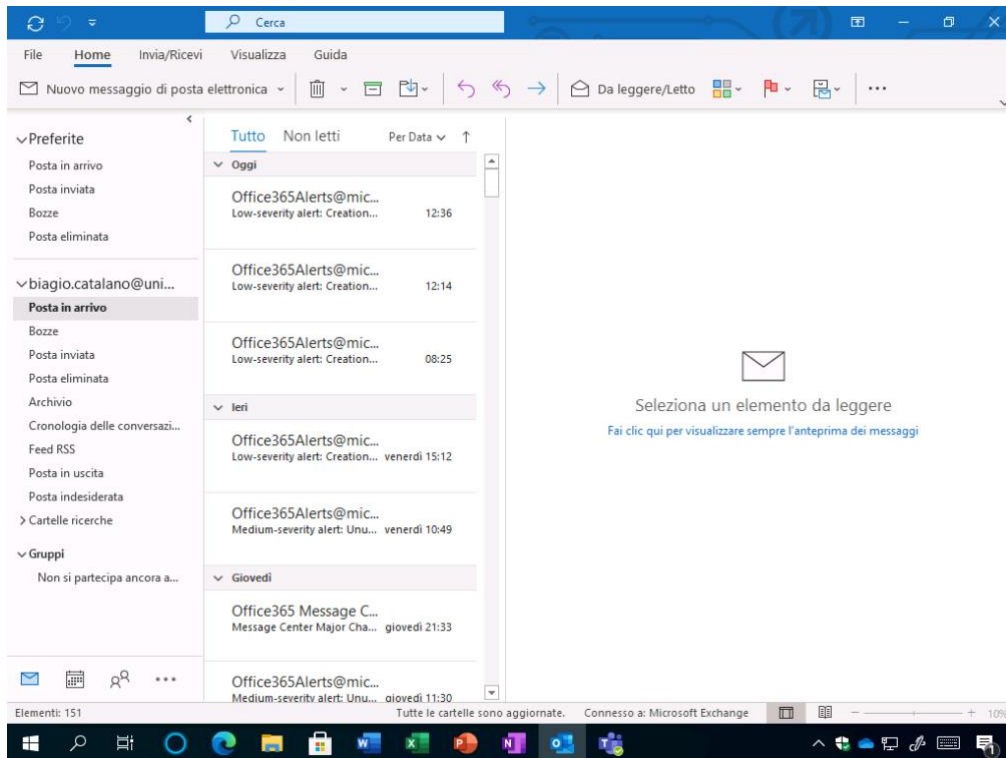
Cerca

File Home Invia/Ricevi Visualizza Guida

Nuovo messaggio di posta elettronica

Da leggere/Letto

Preferite
Posta in arrivo
Posta inviata
Bozze
Posta eliminata

biagio.catalano@uni...
Posta in arrivo
Bozze
Posta inviata
Posta eliminata
Archivio
Cronologia delle conversazi...
Feed RSS
Posta in uscita
Posta indesiderata
Cartelle ricerche

Gruppi
Non si partecipa ancora a...

Tutto Non letti Per Data

Oggi

Office365Alerts@mic...
Low-severity alert: Creation... 12:36

Office365Alerts@mic...
Low-severity alert: Creation... 12:14

Office365Alerts@mic...
Low-severity alert: Creation... 08:25

Ieri

Office365Alerts@mic...
Low-severity alert: Creation... venerdì 15:12

Office365Alerts@mic...
Medium-severity alert: Unu... venerdì 10:49

Giovedì

Office365 Message C...
Message Center Major Cha... giovedì 21:33

Office365Alerts@mic...
Medium-severity alert: Unu... giovedì 11:30

Seleziona un elemento da leggere
Fai clic qui per visualizzare sempre l'anteprima dei messaggi

Elementi: 151
Tutte le cartelle sono aggiornate. Connesso a: Microsoft Exchange
10%